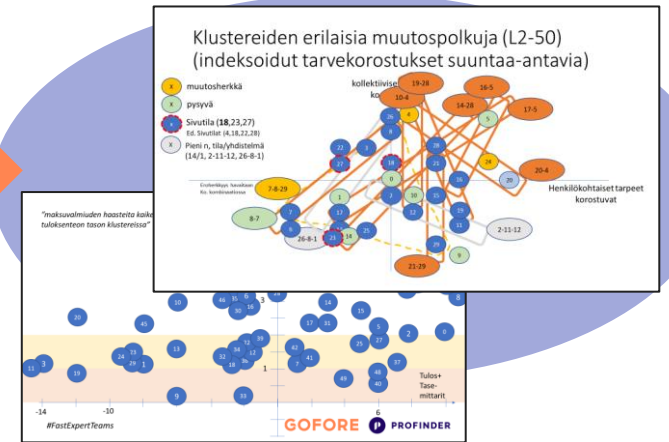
Klustereiden erilaisia muutospolkuja (L2-50) (indeksoidut tarvekorostukset suuntaa-antavia)

x muutosherkkä
x pysyvä
x Sivutila (18,23,27)
Ed. Sivutilat (4,18,22,28)
x Pieni n, tila/yhdistelmä (14/1, 2-11-12, 26-8-1)

kollektiiviset ko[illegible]

19-28
10-4
16-5
14-28
17-5
4
5
26
22
3
37
18
28
24
20-4
20
7-8-29
9
1
8-7
7
13
12
15
36
19
25
2-11-12
26-8-1
21
16
25
29
9
21-29

Henkilökohtaiset tarpeet korostuvat

"maksuvalmiuden haasteita kaike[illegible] tuloksenteon tason klustereissa"

20
10
46
5
6
3
14
8
45
30
17
31
15
5
2
0
3
11
19
24
33
29
1
13
32
34
22
18
26
42
41
7
25
27
37
49
40
9
33

Tulos+ Tasemittarit

-14
-10
6

#FastExpertTeams

GOFORE PROFINDER